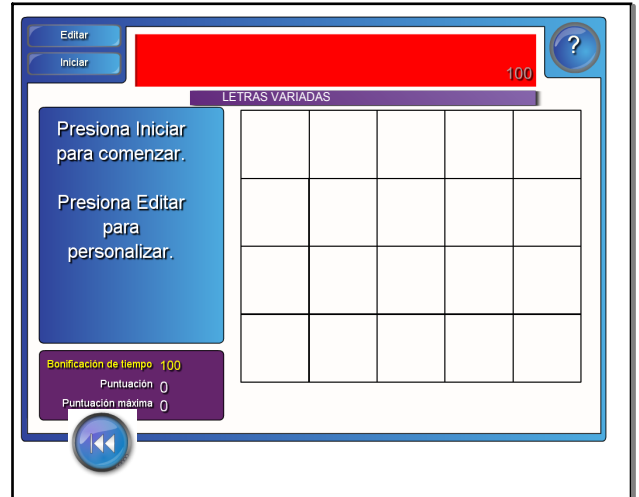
Editar

Iniciar

?

100

LETRAS VARIADAS

Presiona Iniciar para comenzar.

Presiona Editar para personalizar.

|  |  |  |  |  |
|---|---|---|---|---|
|  |  |  |  |  |
|  |  |  |  |  |
|  |  |  |  |  |
|  |  |  |  |  |

Bonificación de tiempo 100
Puntuación 0
Puntuación máxima 0